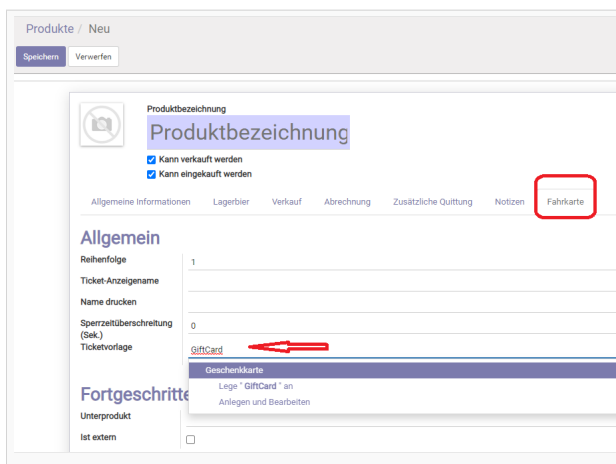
Produkte / Neu

Speichern Verwerfen

Produktbezeichnung

Produktbezeichnung

Kann verkauft werden

Kann eingekauft werden

Allgemeine Informationen | Lagerbier | Verkauf | Abrechnung | Zusätzliche Quittung | Notizen | Fahrkarte

Allgemein

Reihenfolge 1

Ticket-Anzeigename

Name drucken

Sperrzeitüberschreitung (Sek.) 0

Ticketvorlage GiftCard

Geschenkkarte

Lege " GiftCard " an

Anlegen und Bearbeiten

Fortgeschritte

Unterprodukt

Ist extern